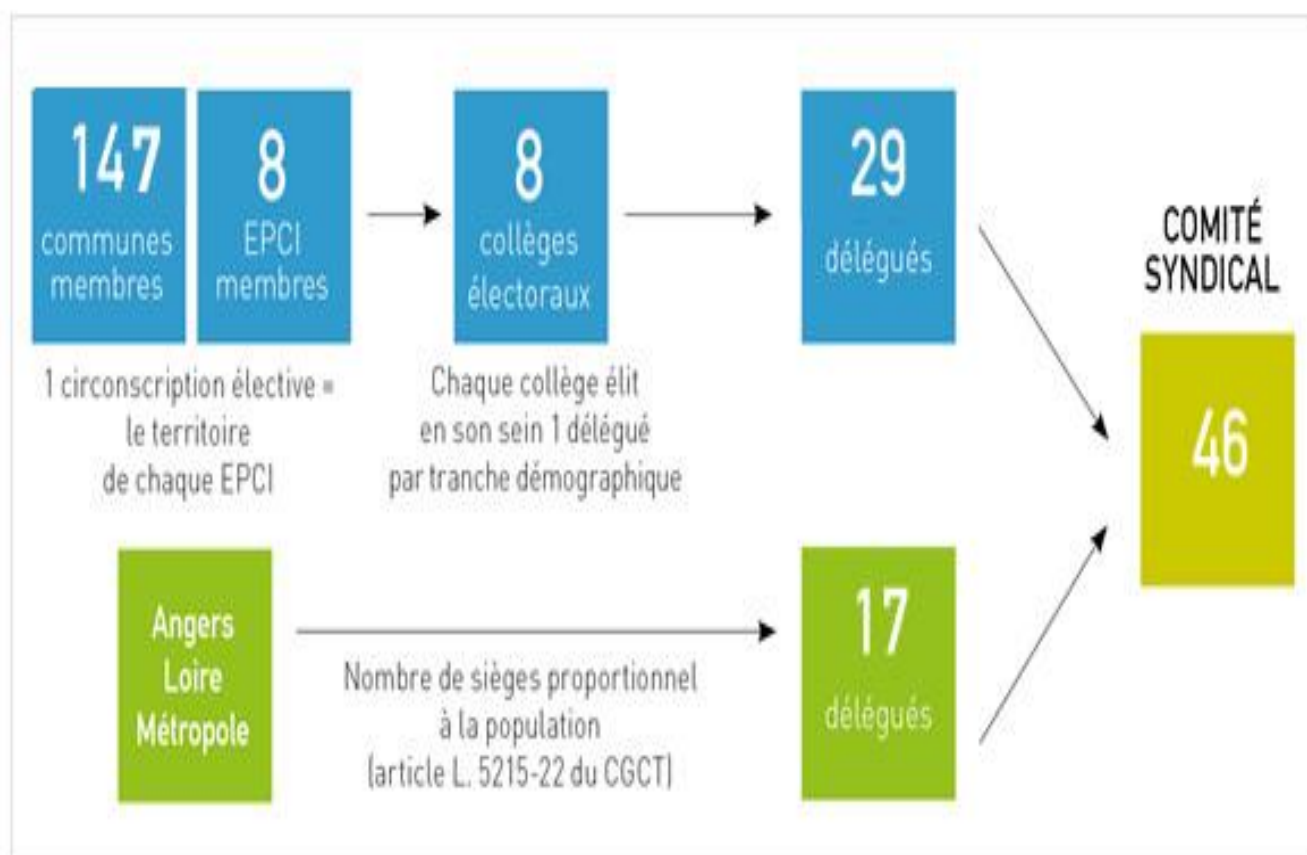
147
communes membres

8
EPCI membres

1 circonscription élective = le territoire de chaque EPCI

8
collèges électoraux

Chaque collège élit en son sein 1 délégué par tranche démographique

29
délégués

COMITÉ SYNDICAL

46

Angers Loire Métropole

Nombre de sièges proportionnel à la population (article L. 5215-22 du CGCT)

17
délégués